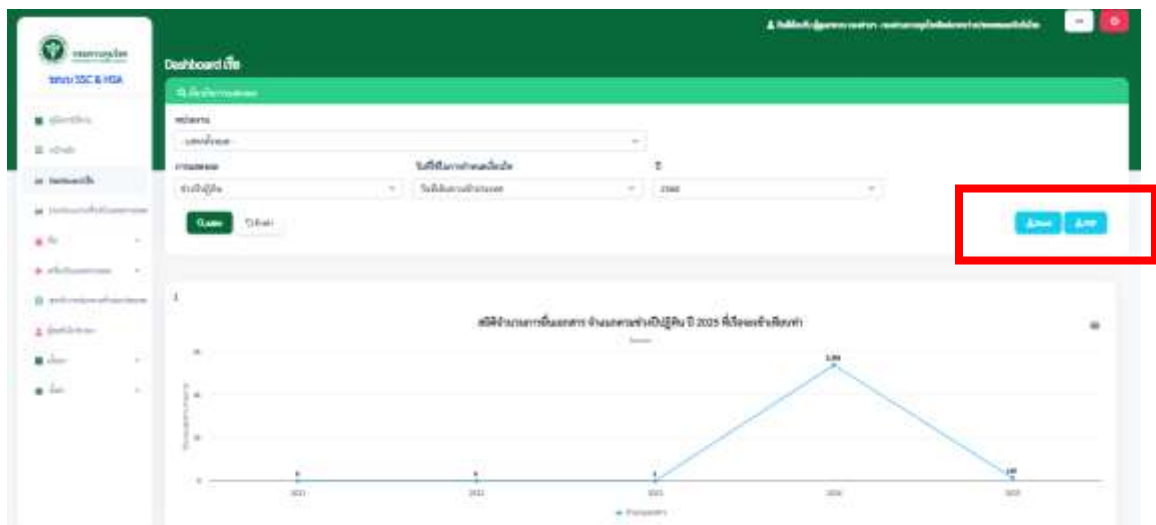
กรมควบคุมโรค
ระบบ SSC & HSA

Dashboard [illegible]

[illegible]

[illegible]

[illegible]

Dashboard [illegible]

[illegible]

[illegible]

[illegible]

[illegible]

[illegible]

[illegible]

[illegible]

Dashboard เชื้อ

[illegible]

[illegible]

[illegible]

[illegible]

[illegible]

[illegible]

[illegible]

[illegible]

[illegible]

ค้นหา

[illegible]

Excel

PDF

สถิติจำนวนการยื่นเอกสาร จำนวนเอกสารชำระเงินค่าธรรมเนียม ปี 2025 ที่เรียงตามเขตพื้นที่

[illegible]

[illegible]

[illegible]

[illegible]

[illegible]

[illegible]

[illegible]

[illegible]

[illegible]

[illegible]

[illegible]